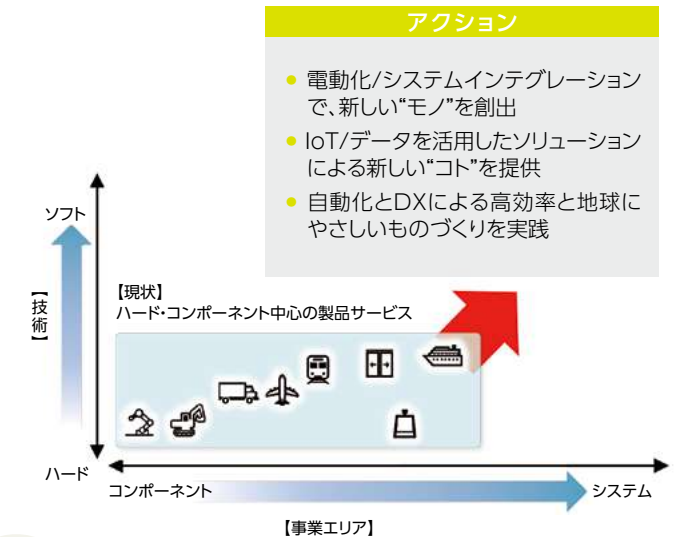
アクション

電動化/システムインテグレーションで、新しい“モノ”を創出

IoT/データを活用したソリューションによる新しい“コト”を提供

自動化とDXによる高効率と地球にやさしいものづくりを実践

ソフト

【技術】

【現状】
ハード・コンポーネント中心の製品サービス

ハード

コンポーネント

システム

【事業エリア】